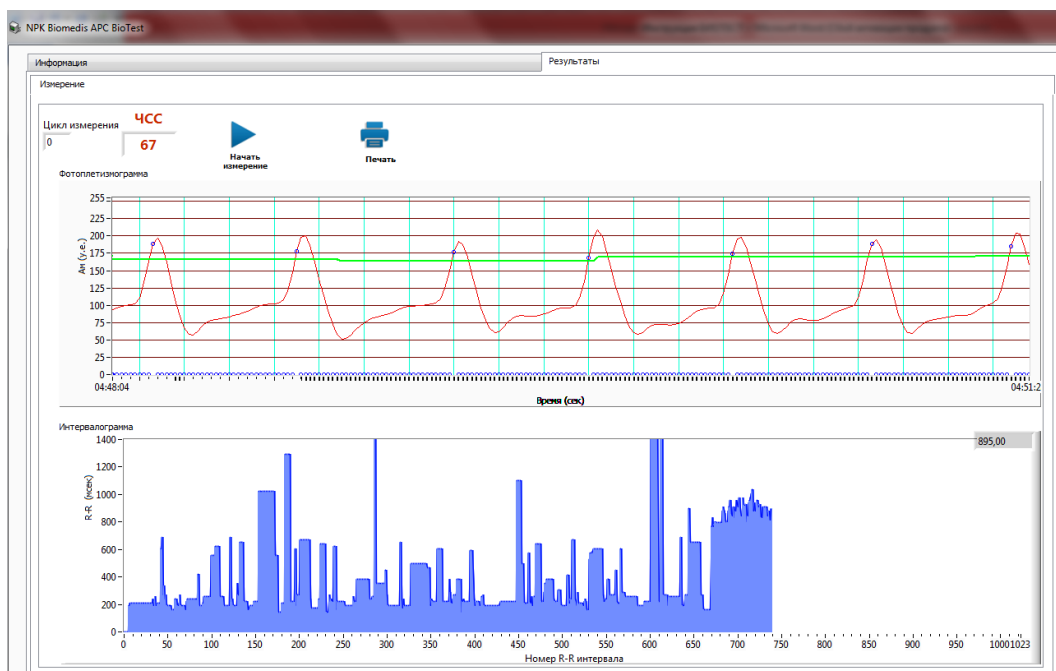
NPK Biomedis APC BioTest

Информация

Результаты

Измерение

Цикл измерения
0

ЧСС
67

Начать измерение

Печать

Фотоплетизмограмма

255
225
200
175
150
125
100
75
50
25
0

Ам (у.е.)

04:48:04

04:51:2

Время (сек)

Интервалограмма

1400
1200
1000
800
600
400
200
0

R-R (мсек)

895,00

0 50 100 150 200 250 300 350 400 450 500 550 600 650 700 750 800 850 900 950 10001023

Номер R-R интервала